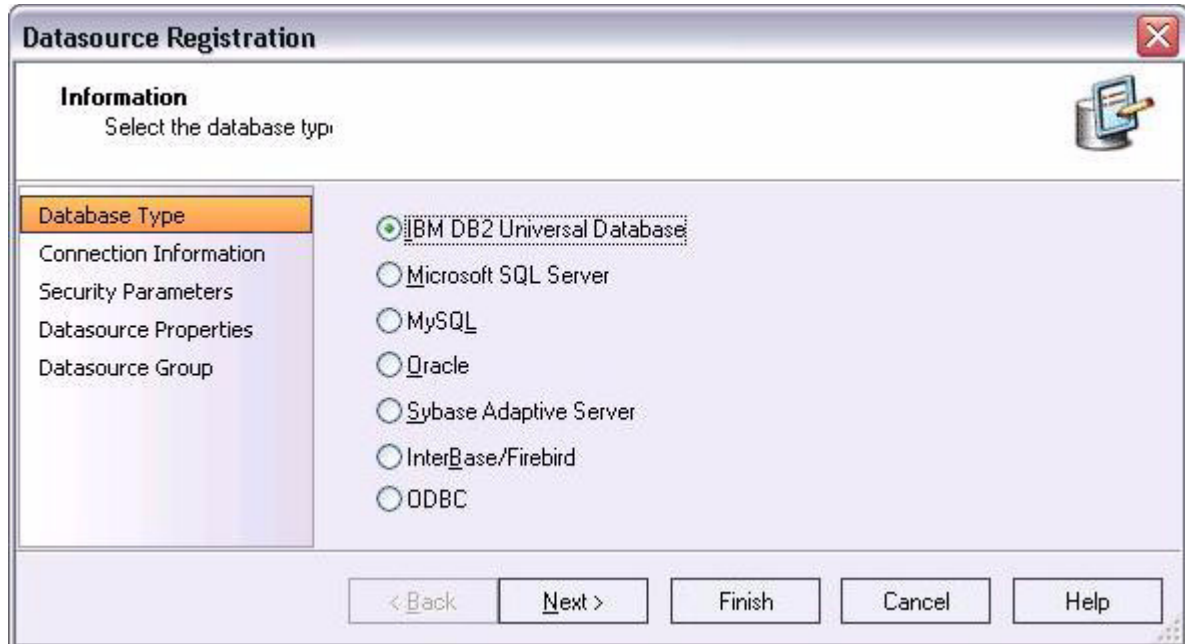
Datasource Registration

Information
Select the database typ

Database Type
Connection Information
Security Parameters
Datasource Properties
Datasource Group

IBM DB2 Universal Database
Microsoft SQL Server
MySQL
Oracle
Sybase Adaptive Server
InterBase/Firebird
ODBC

< Back
Next >
Finish
Cancel
Help